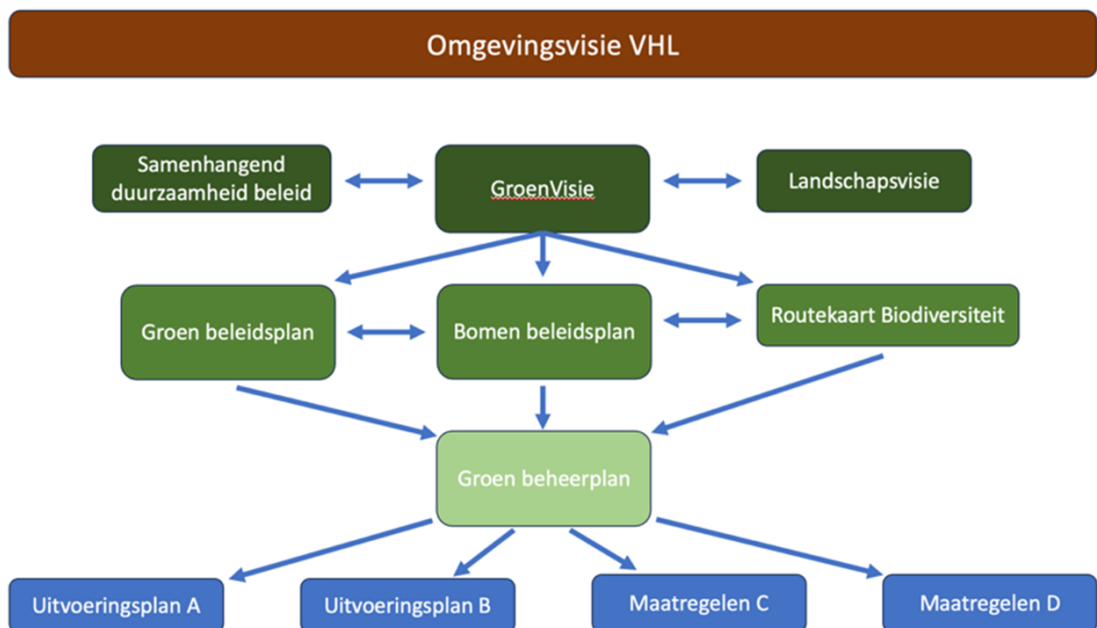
Omgevingsvisie VHL

Samenhangend duurzaamheid beleid

GroenVisie

Landschapsvisie

Groen beleidsplan

Bomen beleidsplan

Routekaart Biodiversiteit

Groen beheerplan

Uitvoeringsplan A

Uitvoeringsplan B

Maatregelen C

Maatregelen D